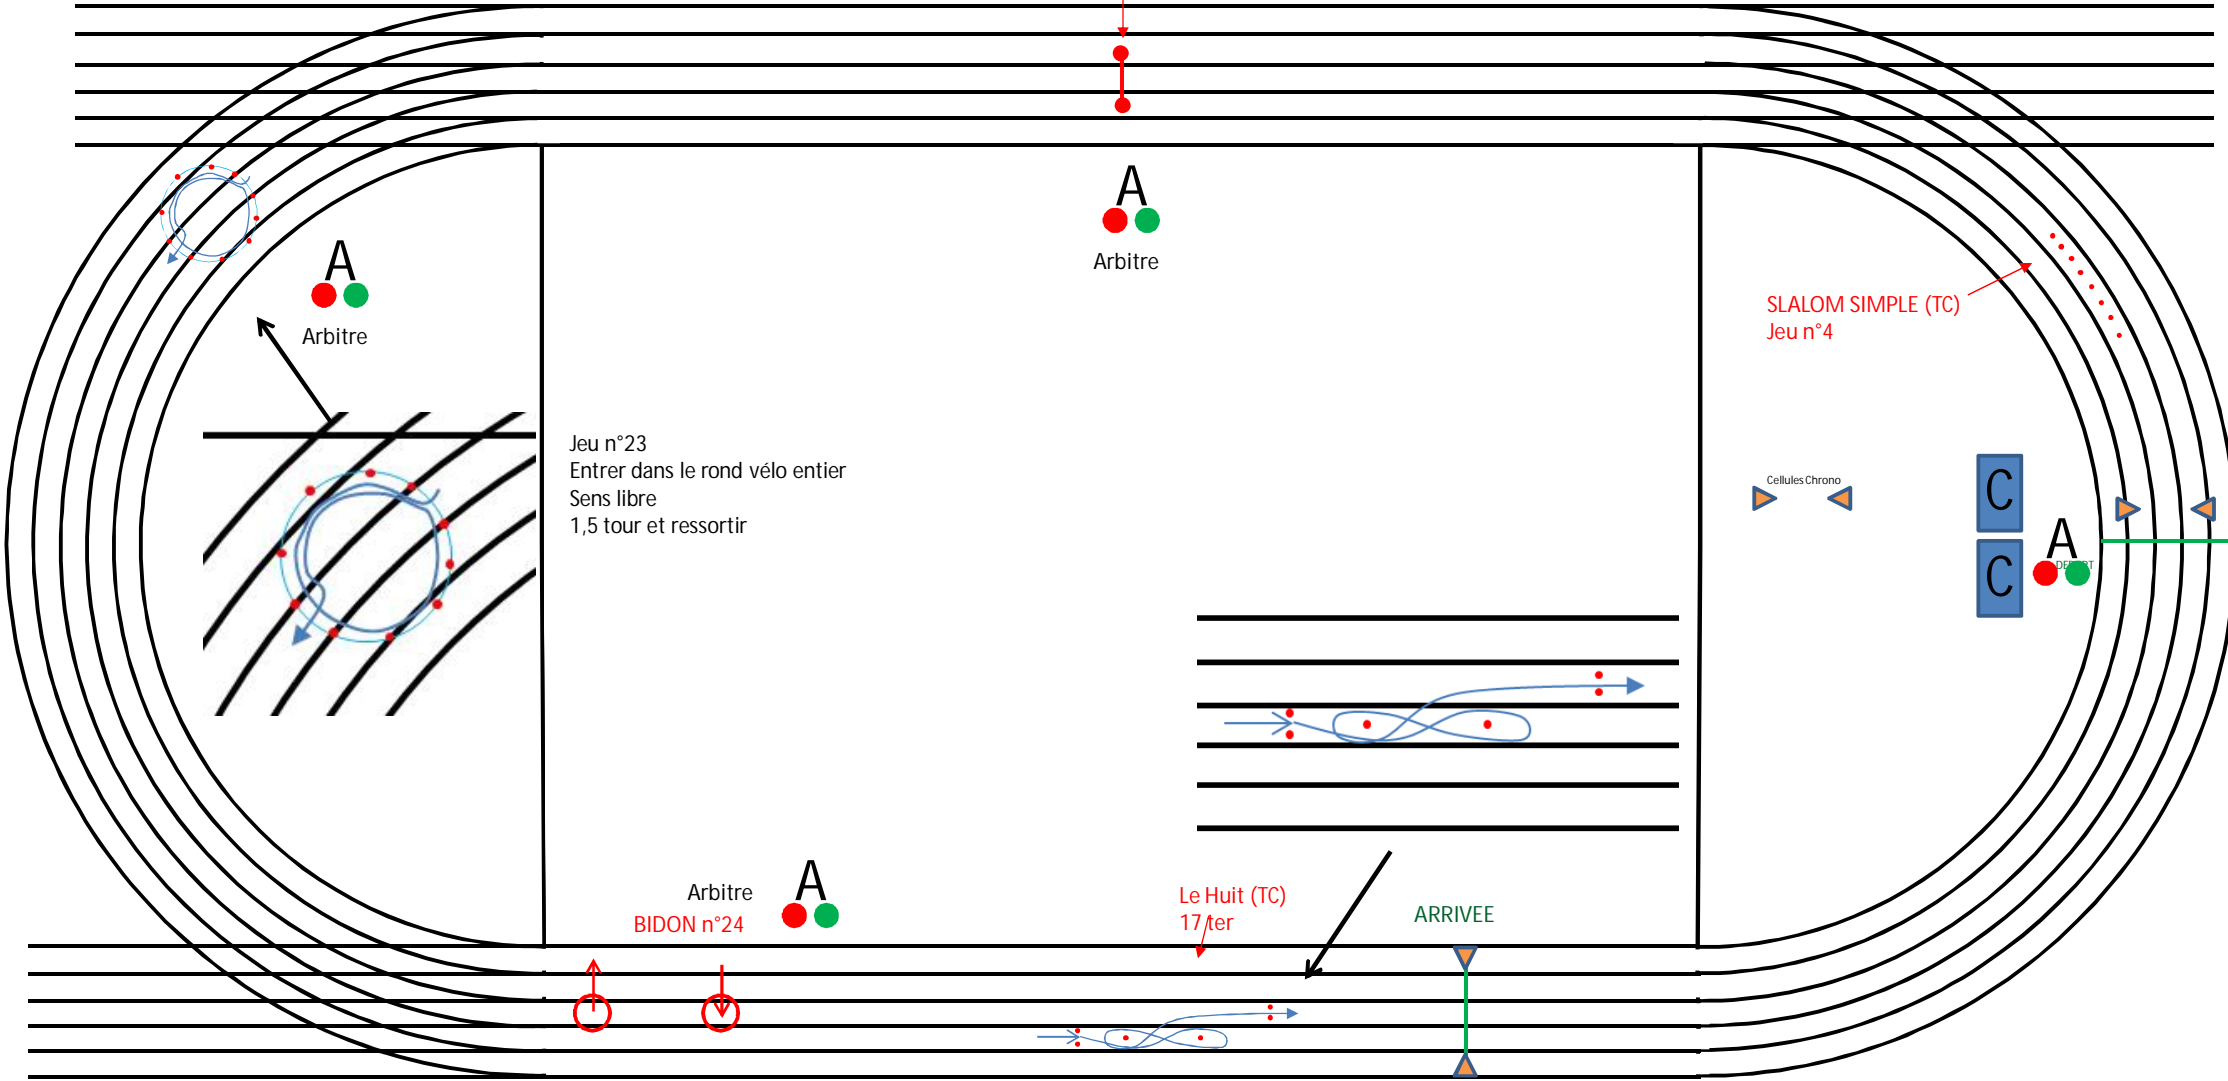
A
Arbitre

A
Arbitre

SLALOM SIMPLE (TC)
Jeu n°4

Jeu n°23
Entrer dans le rond vélo entier
Sens libre
1,5 tour et ressortir

Cellules Chrono

C
C
A
DEPART

Arbitre
BIDON n°24
A

Le Huit (TC)
17 ter

ARRIVEE